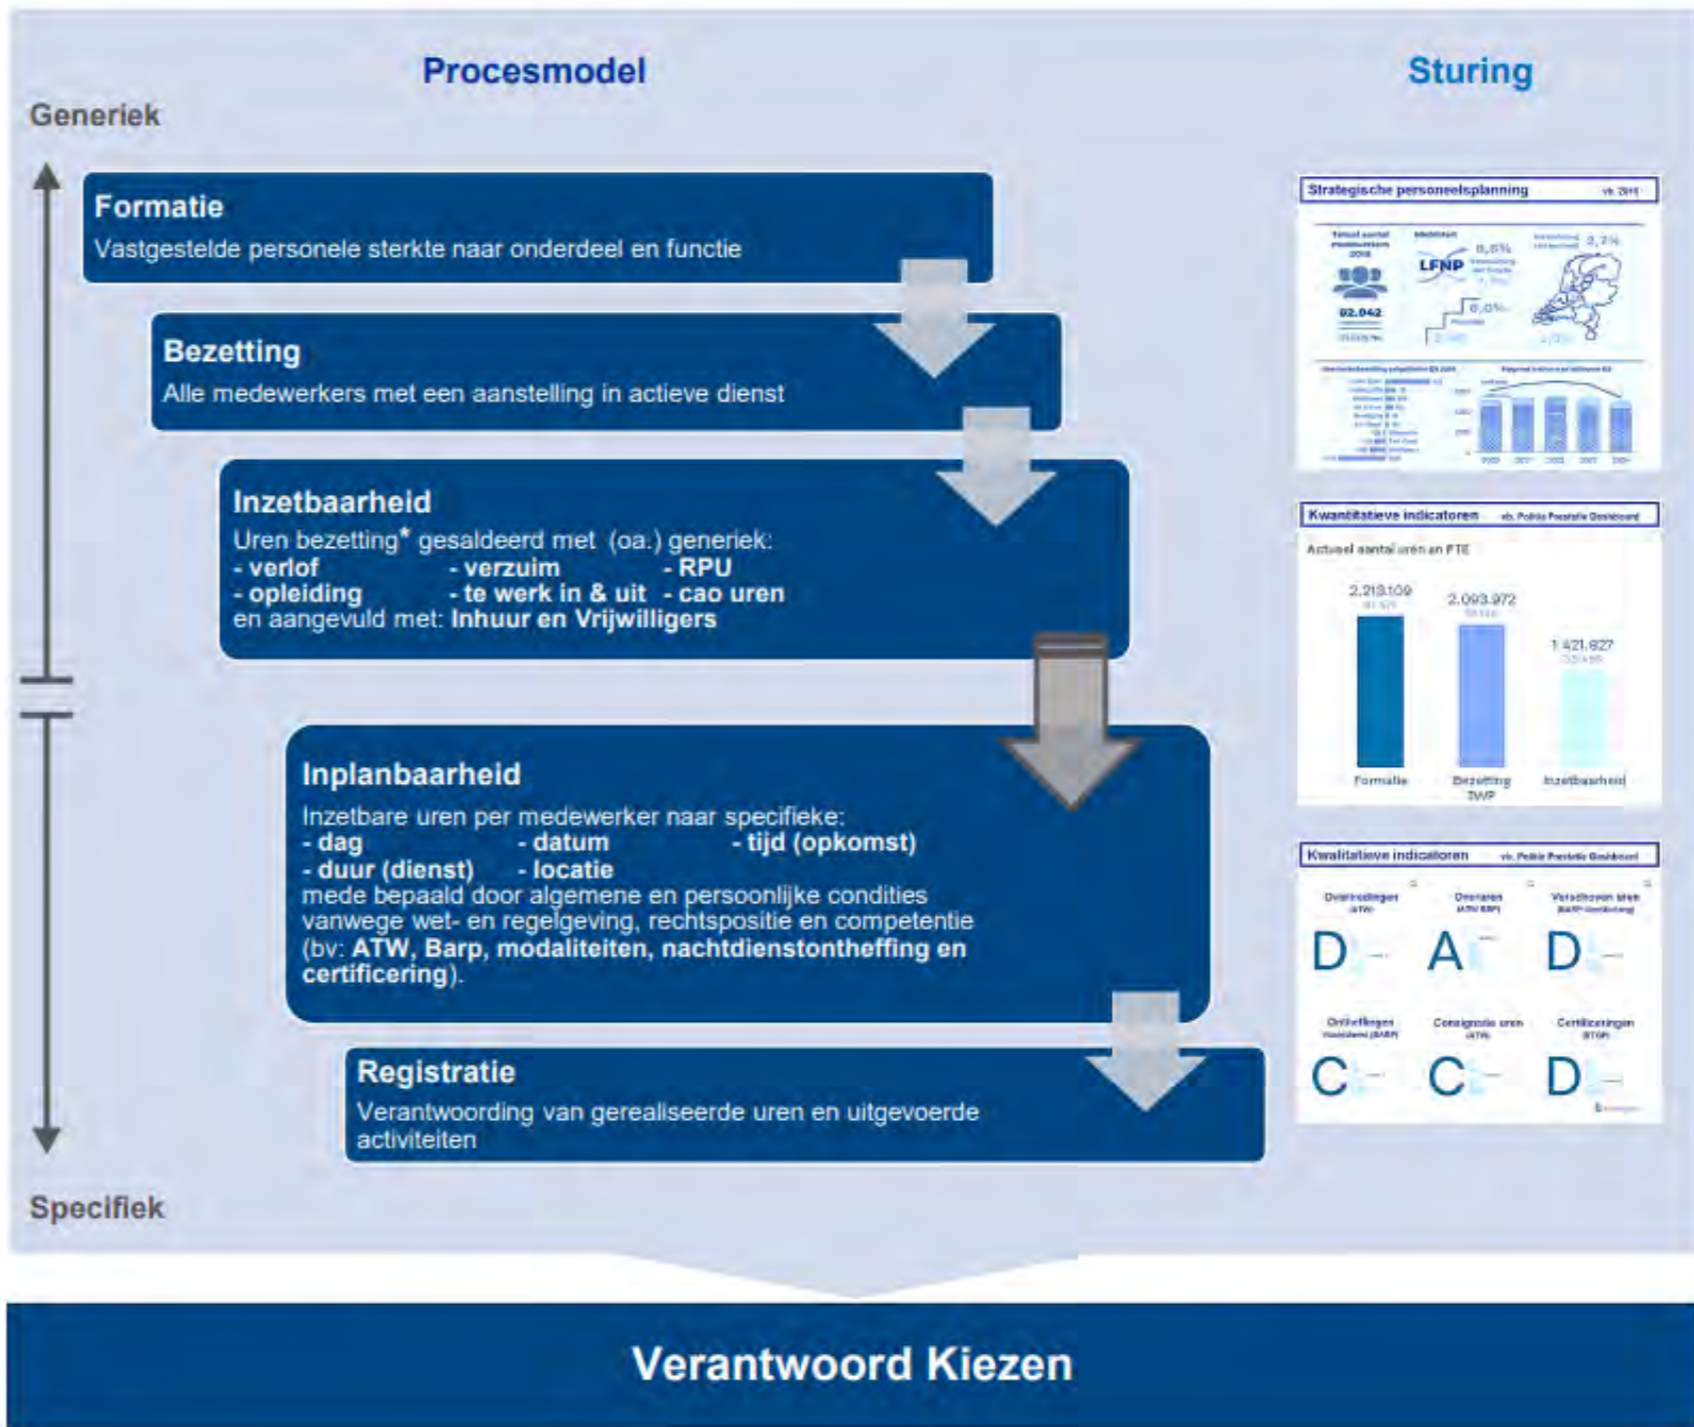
Procesmodel

Sturing

Generiek

Formatie
Vastgestelde personele sterkte naar onderdeel en functie

Bezetting
Alle medewerkers met een aanstelling in actieve dienst

Inzetbaarheid
Uren bezetting* gesaldeerd met (oa.) generiek:
- verlof - verzuim - RPU
- opleiding - te werk in & uit - cao uren
en aangevuld met: Inhuur en Vrijwilligers

Inplanbaarheid
Inzetbare uren per medewerker naar specifieke:
- dag - datum - tijd (opkomst)
- duur (dienst) - locatie
mede bepaald door algemene en persoonlijke condities vanwege wet- en regelgeving, rechtspositie en competentie (bv: ATW, Barp, modaliteiten, nachtdienstontheffing en certificering).

Registratie
Verantwoording van gerealiseerde uren en uitgevoerde activiteiten

Specifiek

Strategische personeelsplanning
LFNP
92.042
8,6%
3,2%
6,0%

Kwantitatieve indicatoren
Actueel aantal uren en FTE
2.213.109
2.093.972
1.421.827
Formatie
Bezetting SWP
Inzetbaarheid

Kwalitatieve indicatoren
Overtredingen (ATW)
Overuren
Verlofuren
D A D
Ontheffingen
Consignatie uren (ATW)
Certificeringen
C C D

Verantwoord Kiezen